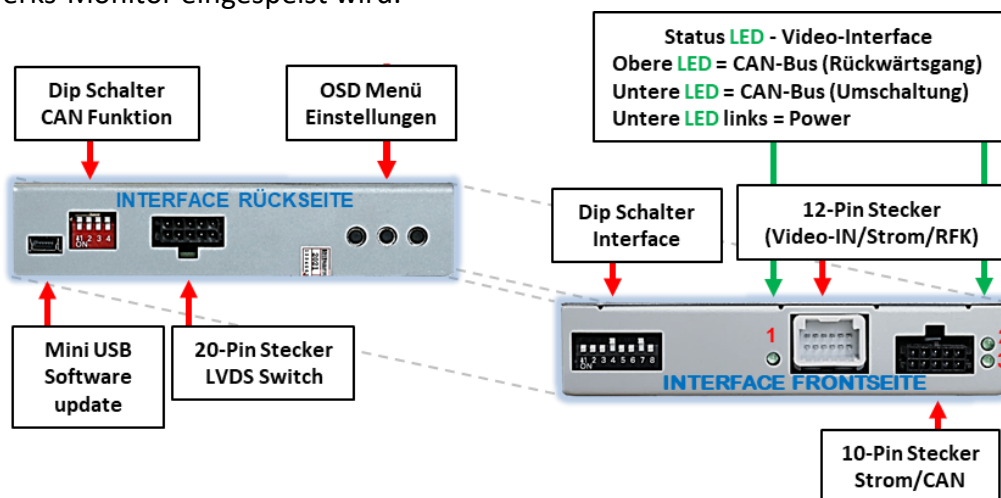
erks-Monitor eingespeist wird.

Dip Schalter CAN Funktion

OSD Menü Einstellungen

INTERFACE RÜCKSEITE

1 2 3 4 ON

Mini USB Software update

20-Pin Stecker LVDS Switch

Status LED - Video-Interface
Obere LED = CAN-Bus (Rückwärtsgang)
Untere LED = CAN-Bus (Umschaltung)
Untere LED links = Power

Dip Schalter Interface

12-Pin Stecker (Video-IN/Strom/RFK)

1

1 2 3 4 5 6 7 8 ON

INTERFACE FRONTSEITE

10-Pin Stecker Strom/CAN